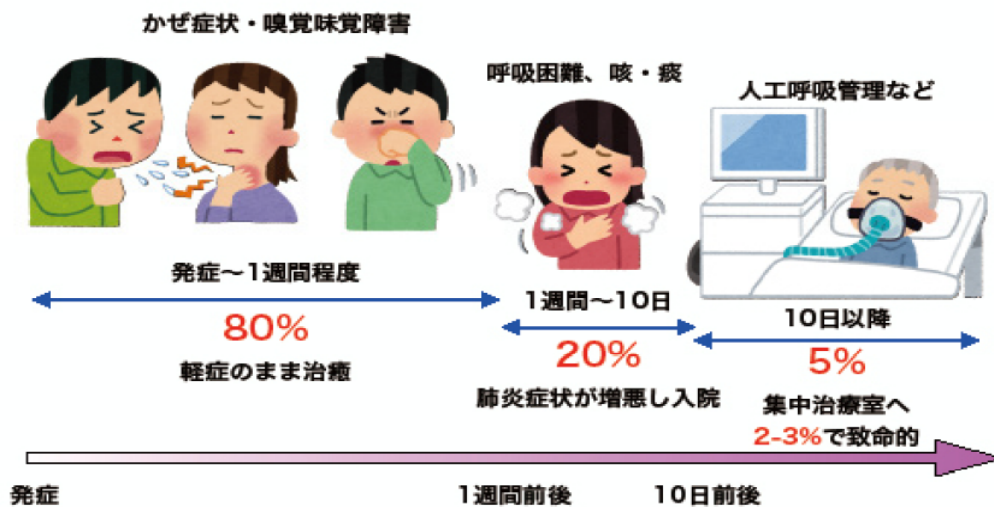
かぜ症状・嗅覚味覚障害

呼吸困難、咳・痰

人工呼吸管理など

発症〜1週間程度

80%

軽症のまま治癒

1週間〜10日

20%

肺炎症状が増悪し入院

10日以降

5%

集中治療室へ

2-3%で致命的

発症

1週間前後

10日前後